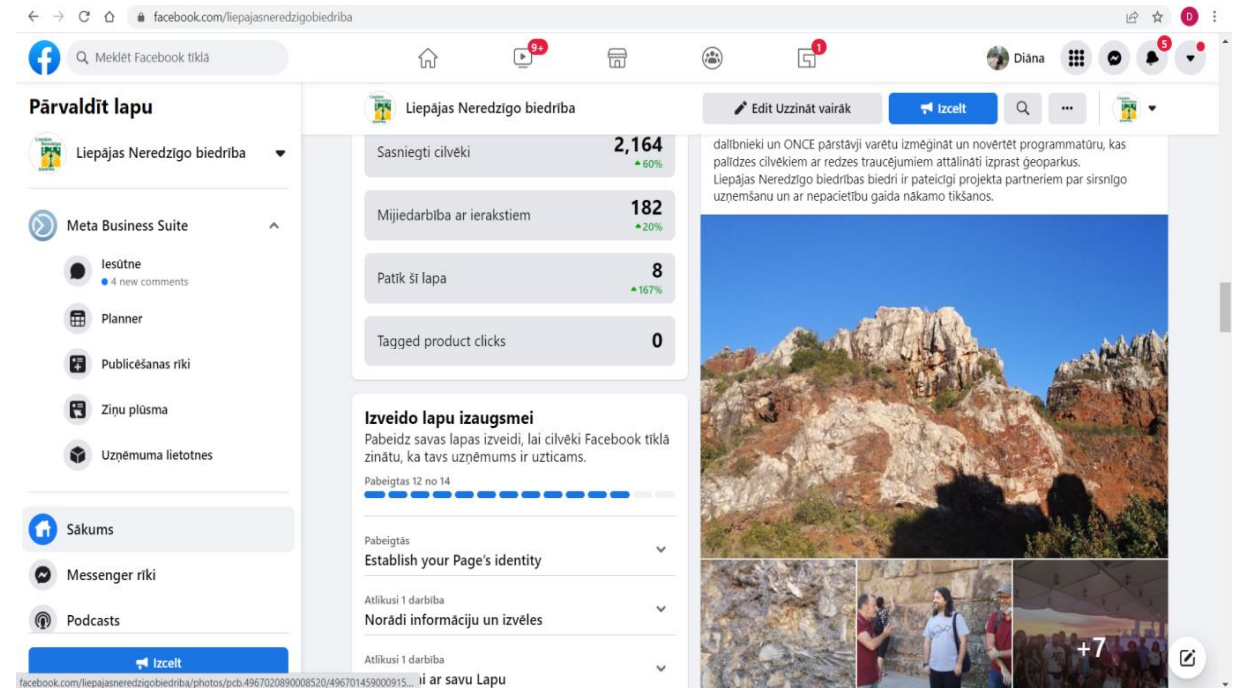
facebook.com/liepajasneredzigobiedriba

Meklēt Facebook tīklā

9+

1

Diāna

5

D

Pārvaldīt lapu

Liepājas Neredzīgo biedrība

Meta Business Suite

Iesūtne

4 new comments

Planner

Publicēšanas rīki

Ziņu plūsma

Uzņēmuma lietotnes

Sākums

Messenger rīki

Podcasts

Izcelt

Liepājas Neredzīgo biedrība

Edit Uzzināt vairāk

Izcelt

Sasniegti cilvēki 2,164 60%

Mijiedarbība ar ierakstiem 182 20%

Patīk šī lapa 8 167%

Tagged product clicks 0

Izveido lapu izaugsmei

Pabeidz savas lapas izveidi, lai cilvēki Facebook tīklā zinātu, ka tavs uzņēmums ir uzticams.

Pabeigtas 12 no 14

Pabeigtās

Establish your Page's identity

Atlikusi 1 darbība

Norādi informāciju un izvēles

Atlikusi 1 darbība

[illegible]i ar savu Lapu

dalībnieki un ONCE pārstāvji varētu izmēģināt un novērtēt programmatūru, kas palīdzes cilvēkiem ar redzes traucējumiem attālināti izprast ģeoparkus.

Liepājas Neredzīgo biedrības biedri ir pateicīgi projekta partneriem par sirsnīgo uzņemšanu un ar nepacietību gaida nākamo tikšanos.

+7

facebook.com/liepajasneredzigobiedriba/photos/pcb.496702089000852 0/496701459000915...